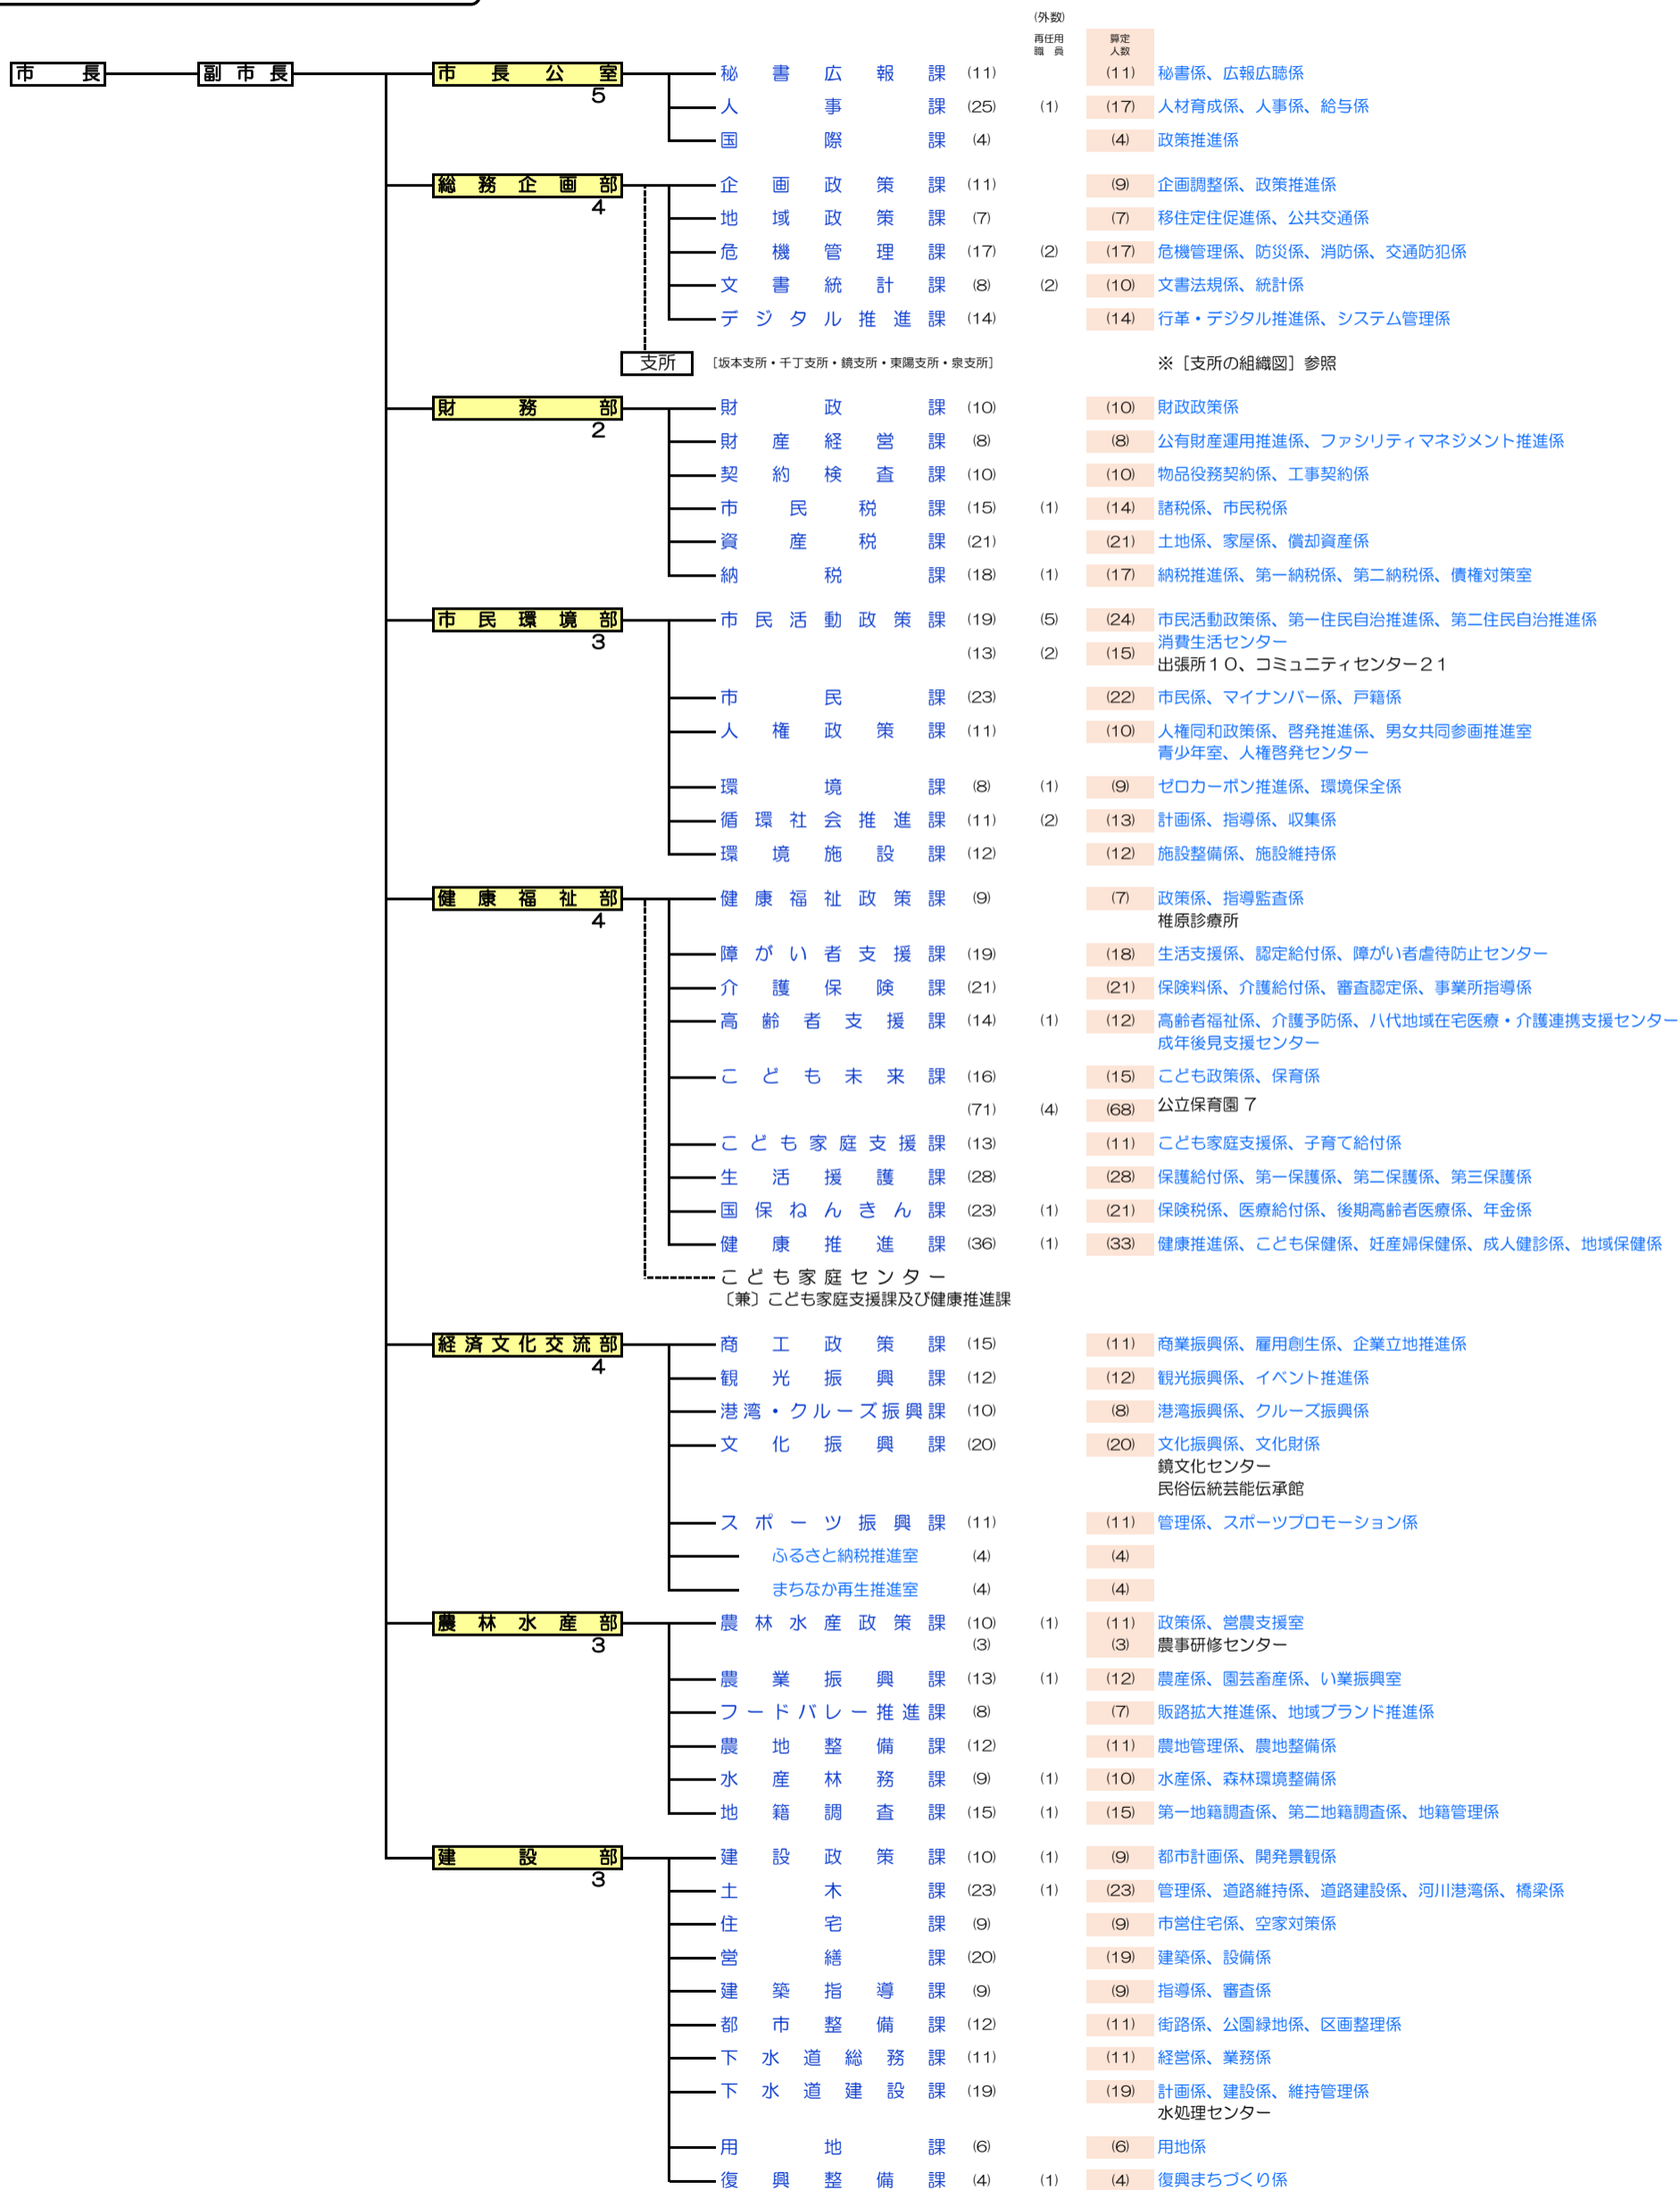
(外数)
再任用職員
算定人数

市長
副市長

市長公室 5
秘書広報課 (11) (11) 秘書係、広報広聴係
人事課 (25) (1) (17) 人材育成係、人事係、給与係
国際課 (4) (4) 政策推進係

総務企画部 4
企画政策課 (11) (9) 企画調整係、政策推進係
地域政策課 (7) (7) 移住定住促進係、公共交通係
危機管理課 (17) (2) (17) 危機管理係、防災係、消防係、交通防犯係
文書統計課 (8) (2) (10) 文書法規係、統計係
デジタル推進課 (14) (14) 行革・デジタル推進係、システム管理係
支所 ［坂本支所・千丁支所・鏡支所・東陽支所・泉支所］ ※［支所の組織図］参照

財務部 2
財政課 (10) (10) 財政政策係
財産経営課 (8) (8) 公有財産運用推進係、ファシリティマネジメント推進係
契約検査課 (10) (10) 物品役務契約係、工事契約係
市民税課 (15) (1) (14) 諸税係、市民税係
資産税課 (21) (21) 土地係、家屋係、償却資産係
納税課 (18) (1) (17) 納税推進係、第一納税係、第二納税係、債権対策室

市民環境部 3
市民活動政策課 (19) (5) (24) 市民活動政策係、第一住民自治推進係、第二住民自治推進係
(13) (2) (15) 消費生活センター
出張所１０、コミュニティセンター２１
市民課 (23) (22) 市民係、マイナンバー係、戸籍係
人権政策課 (11) (10) 人権同和政策係、啓発推進係、男女共同参画推進室
青少年室、人権啓発センター
環境課 (8) (1) (9) ゼロカーボン推進係、環境保全係
循環社会推進課 (11) (2) (13) 計画係、指導係、収集係
環境施設課 (12) (12) 施設整備係、施設維持係

健康福祉部 4
健康福祉政策課 (9) (7) 政策係、指導監査係
椎原診療所
障がい者支援課 (19) (18) 生活支援係、認定給付係、障がい者虐待防止センター
介護保険課 (21) (21) 保険料係、介護給付係、審査認定係、事業所指導係
高齢者支援課 (14) (1) (12) 高齢者福祉係、介護予防係、八代地域在宅医療・介護連携支援センター
成年後見支援センター
こども未来課 (16) (15) こども政策係、保育係
(71) (4) (68) 公立保育園７
こども家庭支援課 (13) (11) こども家庭支援係、子育て給付係
生活援護課 (28) (28) 保護給付係、第一保護係、第二保護係、第三保護係
国保ねんきん課 (23) (1) (21) 保険税係、医療給付係、後期高齢者医療係、年金係
健康推進課 (36) (1) (33) 健康推進係、こども保健係、妊産婦保健係、成人健診係、地域保健係
こども家庭センター
〔兼〕こども家庭支援課及び健康推進課

経済文化交流部 4
商工政策課 (15) (11) 商業振興係、雇用創生係、企業立地推進係
観光振興課 (12) (12) 観光振興係、イベント推進係
港湾・クルーズ振興課 (10) (8) 港湾振興係、クルーズ振興係
文化振興課 (20) (20) 文化振興係、文化財係
鏡文化センター
民俗伝統芸能伝承館
スポーツ振興課 (11) (11) 管理係、スポーツプロモーション係
ふるさと納税推進室 (4) (4)
まちなか再生推進室 (4) (4)

農林水産部 3
農林水産政策課 (10) (1) (11) 政策係、営農支援室
(3) (3) 農事研修センター
農業振興課 (13) (1) (12) 農産係、園芸畜産係、い業振興室
フードバレー推進課 (8) (7) 販路拡大推進係、地域ブランド推進係
農地整備課 (12) (11) 農地管理係、農地整備係
水産林務課 (9) (1) (10) 水産係、森林環境整備係
地籍調査課 (15) (1) (15) 第一地籍調査係、第二地籍調査係、地籍管理係

建設部 3
建設政策課 (10) (1) (9) 都市計画係、開発景観係
土木課 (23) (1) (23) 管理係、道路維持係、道路建設係、河川港湾係、橋梁係
住宅課 (9) (9) 市営住宅係、空家対策係
営繕課 (20) (19) 建築係、設備係
建築指導課 (9) (9) 指導係、審査係
都市整備課 (12) (11) 街路係、公園緑地係、区画整理係
下水道総務課 (11) (11) 経営係、業務係
下水道建設課 (19) (19) 計画係、建設係、維持管理係
水処理センター
用地課 (6) (6) 用地係
復興整備課 (4) (1) (4) 復興まちづくり係